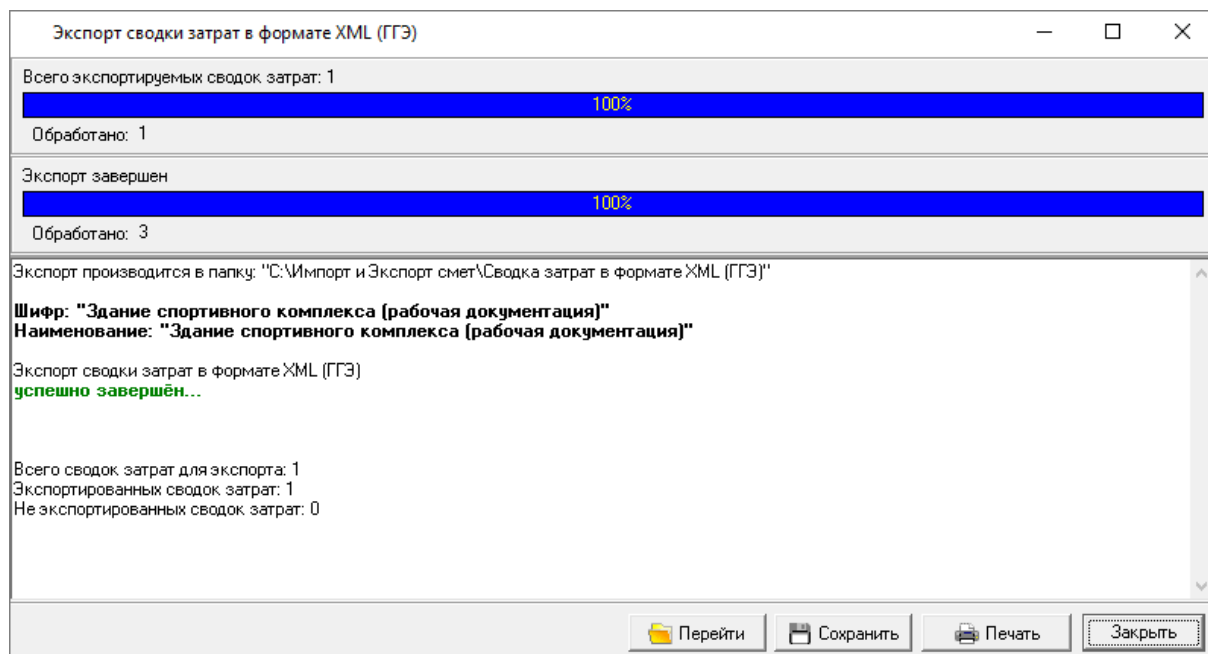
Экспорт сводки затрат в формате XML (ГГЭ)

Всего экспортируемых сводок затрат: 1

100%

Обработано: 1

Экспорт завершен

100%

Обработано: 3

Экспорт производится в папку: "C:\Импорт и Экспорт смет\Сводка затрат в формате XML (ГГЭ)"

**Шифр: "Здание спортивного комплекса (рабочая документация)"**
**Наименование: "Здание спортивного комплекса (рабочая документация)"**

Экспорт сводки затрат в формате XML (ГГЭ)
**успешно завершён...**

Всего сводок затрат для экспорта: 1
Экспортированных сводок затрат: 1
Не экспортированных сводок затрат: 0

Перейти
Сохранить
Печать
Закрыть